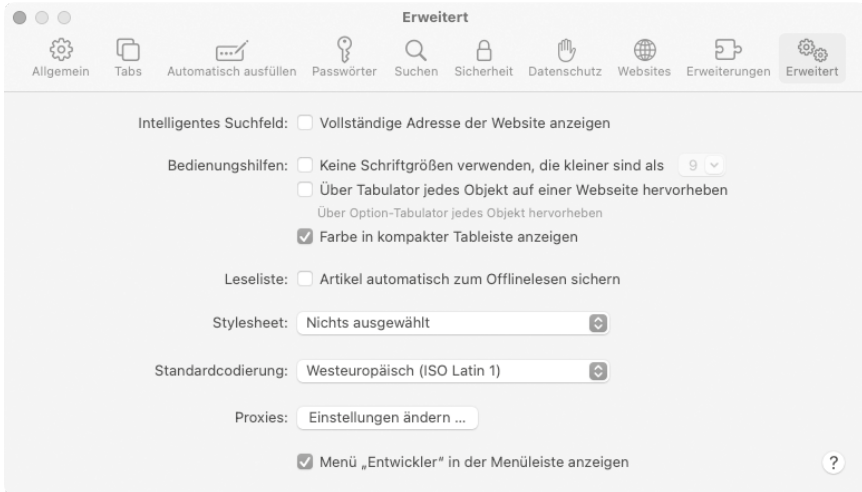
Erweitert

Allgemein Tabs Automatisch ausfüllen Passwörter Suchen Sicherheit Datenschutz Websites Erweiterungen Erweitert

Intelligentes Suchfeld: Vollständige Adresse der Website anzeigen

Bedienungshilfen: Keine Schriftgrößen verwenden, die kleiner sind als 9

Über Tabulator jedes Objekt auf einer Webseite hervorheben

Über Option-Tabulator jedes Objekt hervorheben

Farbe in kompakter Tableiste anzeigen

Leseliste: Artikel automatisch zum Offlinelesen sichern

Stylesheet: Nichts ausgewählt

Standardcodierung: Westeuropäisch (ISO Latin 1)

Proxies: Einstellungen ändern ...

Menü „Entwickler" in der Menüleiste anzeigen

?